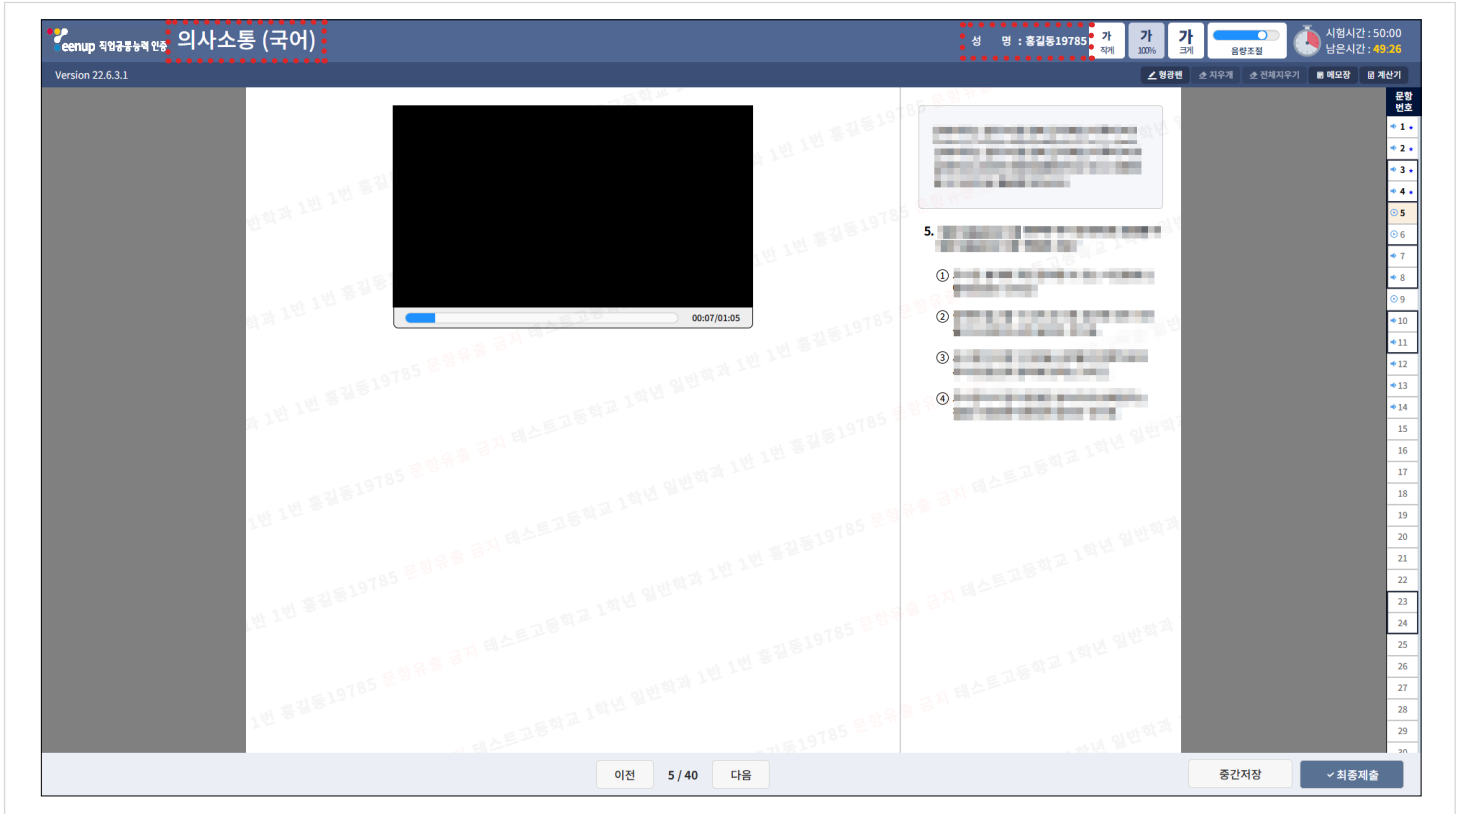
eenup 직업공통능력 인증 의사소통 (국어)

Version 22.6.3.1

성 명 : 홍길동19785

가 작게

가 100%

가 크게

음량조절

시험시간 : 50:00
남은시간 : 49:26

형광펜 지우개 전체지우기 메모장 계산기

00:07/01:05

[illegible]

5. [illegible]

① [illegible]

② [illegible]

③ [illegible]

④ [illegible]

문항 번호

1
2
3
4
5
6
7
8
9
10
11
12
13
14
15
16
17
18
19
20
21
22
23
24
25
26
27
28
29
30

테스트고등학교 1학년 일반학과 1반 1번 홍길동19785 문항유출 금지

이전 5 / 40 다음

중간저장 최종제출